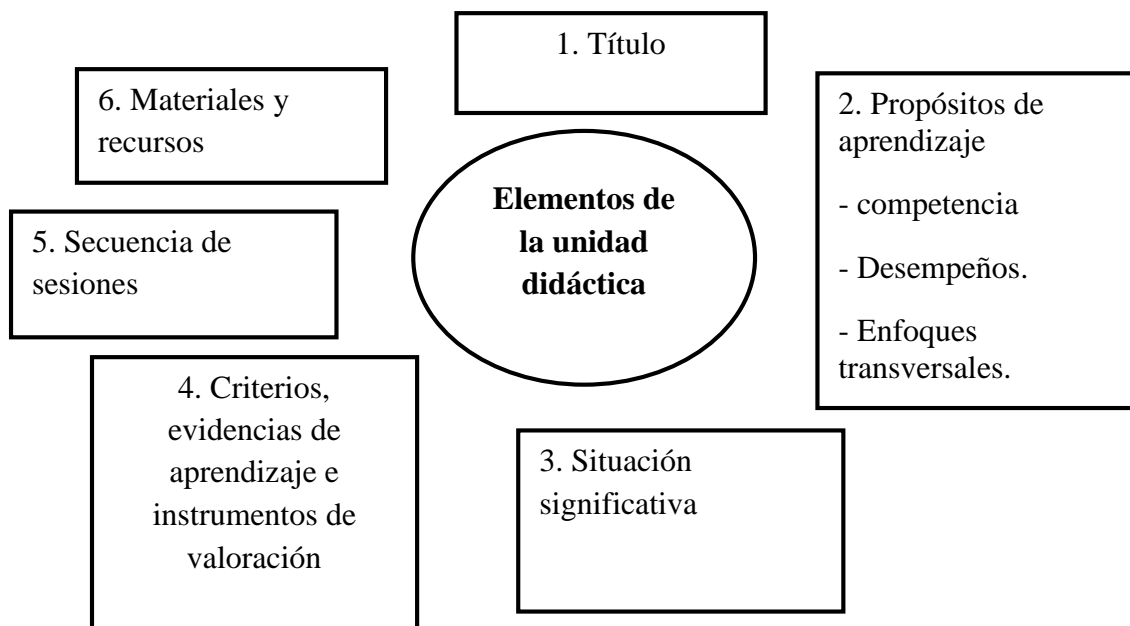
Elementos de la unidad didáctica

1. Título

2. Propósitos de aprendizaje

- competencia

- Desempeños.

- Enfoques transversales.

3. Situación significativa

4. Criterios, evidencias de aprendizaje e instrumentos de valoración

5. Secuencia de sesiones

6. Materiales y recursos